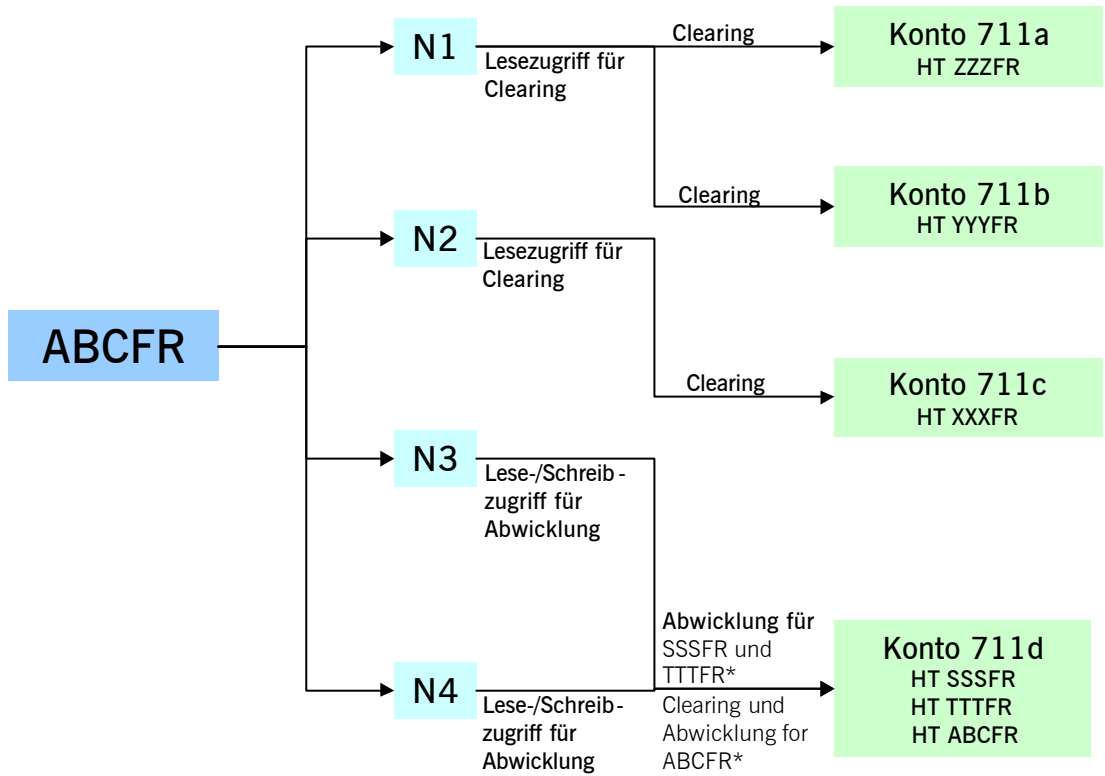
ABCFR

N1
Lesezugriff für Clearing

N2
Lesezugriff für Clearing

N3
Lese-/Schreibzugriff für Abwicklung

N4
Lese-/Schreibzugriff für Abwicklung

Clearing

Clearing

Clearing

Abwicklung für SSSFR und TTTFR*

Clearing und Abwicklung for ABCFR*

Konto 711a
HT ZZZFR

Konto 711b
HT YYYFR

Konto 711c
HT XXXFR

Konto 711d
HT SSSFR
HT TTTFR
HT ABCFR